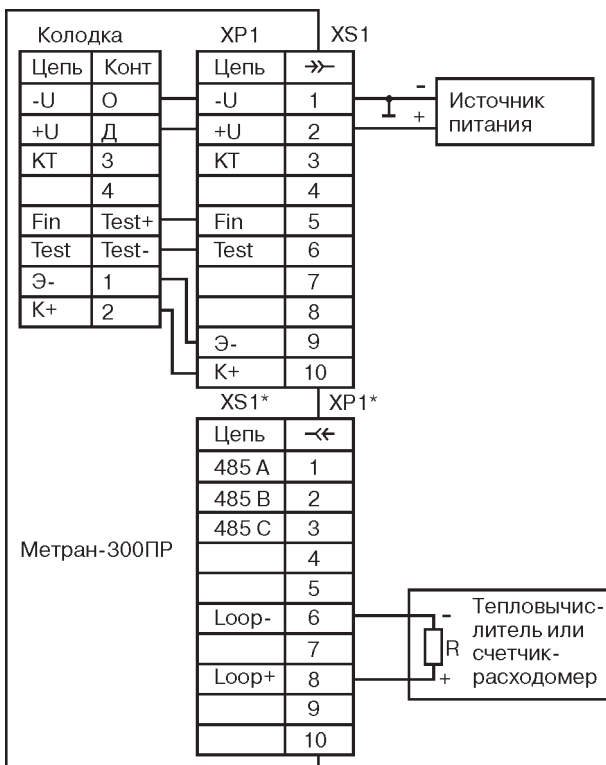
Колодка

| Цепь | Конт |
|---|---|
| -U | О |
| +U | Д |
| КТ | З |
| | 4 |
| Fin | Test+ |
| Test | Test- |
| Э- | 1 |
| К+ | 2 |

XP1 XS1

| Цепь | $\twoheadrightarrow$ |
|---|---|
| -U | 1 |
| +U | 2 |
| КТ | 3 |
| | 4 |
| Fin | 5 |
| Test | 6 |
| | 7 |
| | 8 |
| Э- | 9 |
| К+ | 10 |

- +
Источник питания

XS1* XP1*

| Цепь | $\twoheadleftarrow$ |
|---|---|
| 485 A | 1 |
| 485 B | 2 |
| 485 C | 3 |
| | 4 |
| | 5 |
| Loop- | 6 |
| | 7 |
| Loop+ | 8 |
| | 9 |
| | 10 |

Метран-300ПР

- R +
Тепловычислитель или счетчик-расходомер